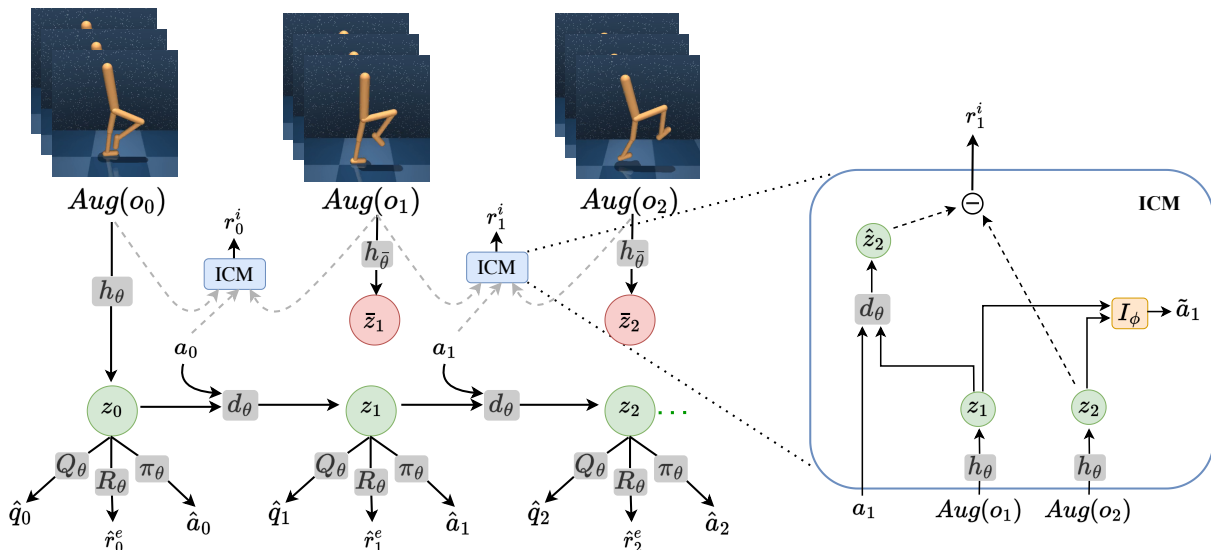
$Aug(o_0)$ $Aug(o_1)$ $Aug(o_2)$

$r_0^i$ ICM $r_1^i$ ICM

$h_\theta$ $h_{\bar{\theta}}$ $h_{\bar{\theta}}$

$\bar{z}_1$ $\bar{z}_2$

$a_0$ $a_1$

$z_0$ $d_\theta$ $z_1$ $d_\theta$ $z_2$ ...

$Q_\theta$ $R_\theta$ $\pi_\theta$ $Q_\theta$ $R_\theta$ $\pi_\theta$ $Q_\theta$ $R_\theta$ $\pi_\theta$

$\hat{q}_0$ $\hat{r}_0^e$ $\hat{a}_0$ $\hat{q}_1$ $\hat{r}_1^e$ $\hat{a}_1$ $\hat{q}_2$ $\hat{r}_2^e$ $\hat{a}_2$

$r_1^i$

ICM

$\ominus$

$\hat{z}_2$

$d_\theta$

$I_\phi$ $\tilde{a}_1$

$z_1$ $z_2$

$h_\theta$ $h_\theta$

$a_1$ $Aug(o_1)$ $Aug(o_2)$